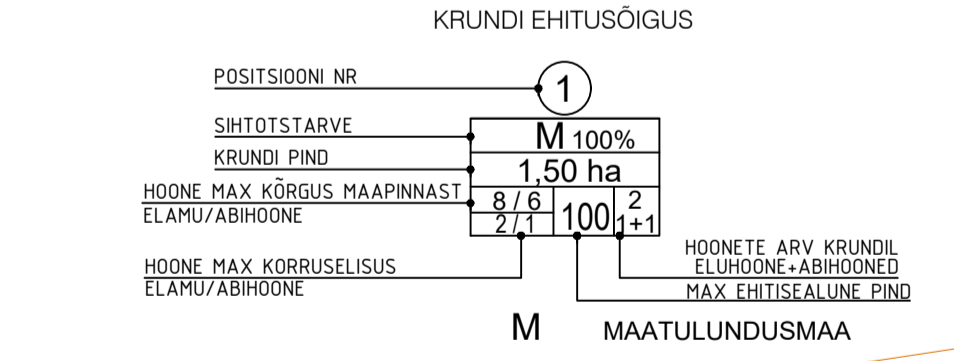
KRUNDI EHITUSÕIGUS

POSITSIOONI NR

1

SIHTOTSTARVE

M 100%

KRUNDI PIND

1,50 ha

HOONE MAX KÕRGUS MAAPINNAST
ELAMU/ABIHOONE

8 / 6

2 / 1

100

2
1+1

HOONETE ARV KRUNDIL
ELUHOONE+ABIHOONED

HOONE MAX KORRUSELISUS
ELAMU/ABIHOONE

MAX EHITISEALUNE PIND

M MAATULUNDUSMAA